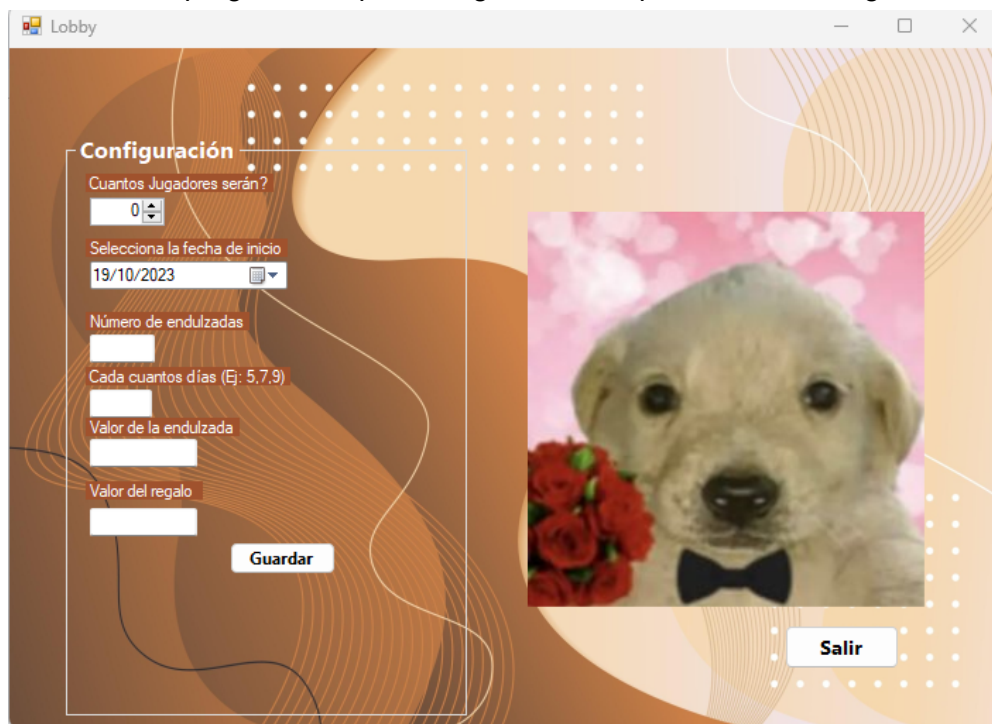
Lobby

Configuración

Cuantos Jugadores serán?

0

Selecciona la fecha de inicio

19/10/2023

Número de endulzadas

Cada cuantos días (Ej: 5,7,9)

Valor de la endulzada

Valor del regalo

Guardar

Salir